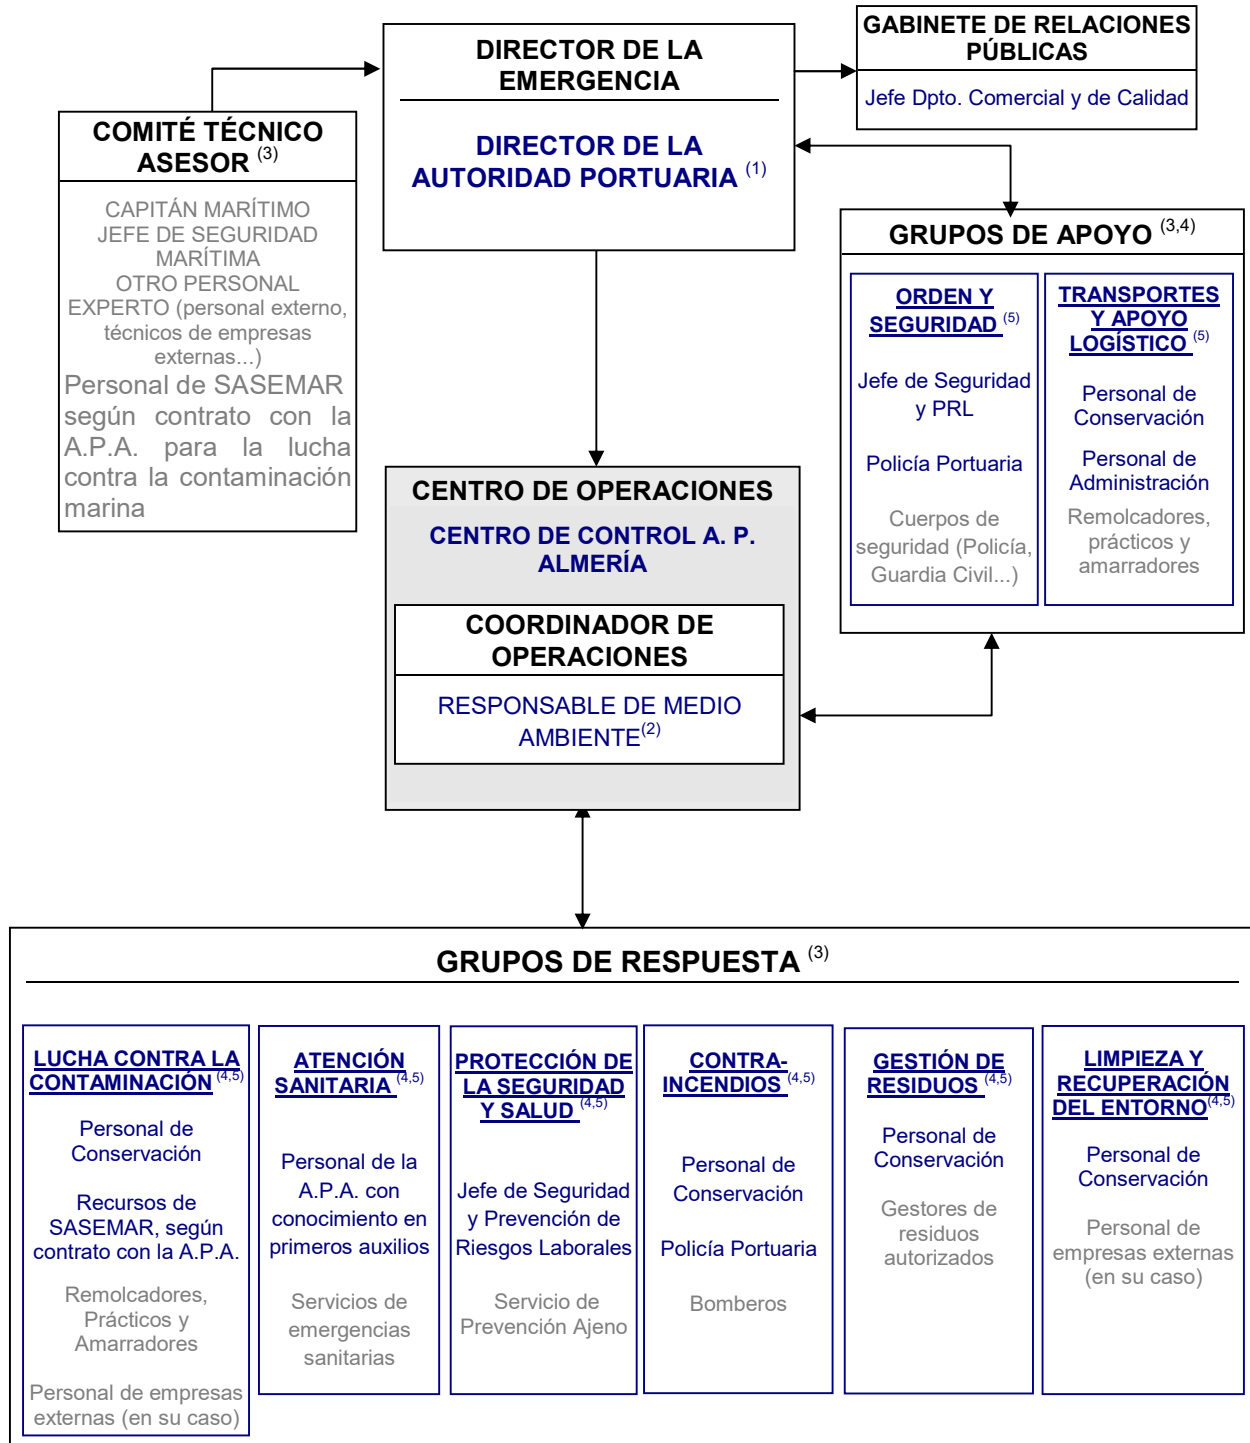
DIRECTOR DE LA EMERGENCIA

DIRECTOR DE LA AUTORIDAD PORTUARIA $^{(1)}$

GABINETE DE RELACIONES PÚBLICAS

Jefe Dpto. Comercial y de Calidad

COMITÉ TÉCNICO ASESOR $^{(3)}$

CAPITÁN MARÍTIMO
JEFE DE SEGURIDAD MARÍTIMA
OTRO PERSONAL EXPERTO (personal externo, técnicos de empresas externas...)
Personal de SASEMAR según contrato con la A.P.A. para la lucha contra la contaminación marina

GRUPOS DE APOYO $^{(3,4)}$

ORDEN Y SEGURIDAD $^{(5)}$

Jefe de Seguridad y PRL

Policía Portuaria

Cuerpos de seguridad (Policía, Guardia Civil...)

TRANSPORTES Y APOYO LOGÍSTICO $^{(5)}$

Personal de Conservación

Personal de Administración

Remolcadores, prácticos y amarradores

CENTRO DE OPERACIONES

CENTRO DE CONTROL A. P. ALMERÍA

COORDINADOR DE OPERACIONES

RESPONSABLE DE MEDIO AMBIENTE$^{(2)}$

GRUPOS DE RESPUESTA $^{(3)}$

LUCHA CONTRA LA CONTAMINACIÓN $^{(4,5)}$

Personal de Conservación

Recursos de SASEMAR, según contrato con la A.P.A.

Remolcadores, Prácticos y Amarradores

Personal de empresas externas (en su caso)

ATENCIÓN SANITARIA $^{(4,5)}$

Personal de la A.P.A. con conocimiento en primeros auxilios

Servicios de emergencias sanitarias

PROTECCIÓN DE LA SEGURIDAD Y SALUD $^{(4,5)}$

Jefe de Seguridad y Prevención de Riesgos Laborales

Servicio de Prevención Ajeno

CONTRA-INCENDIOS $^{(4,5)}$

Personal de Conservación

Policía Portuaria

Bomberos

GESTIÓN DE RESIDUOS $^{(4,5)}$

Personal de Conservación

Gestores de residuos autorizados

LIMPIEZA Y RECUPERACIÓN DEL ENTORNO$^{(4,5)}$

Personal de Conservación

Personal de empresas externas (en su caso)